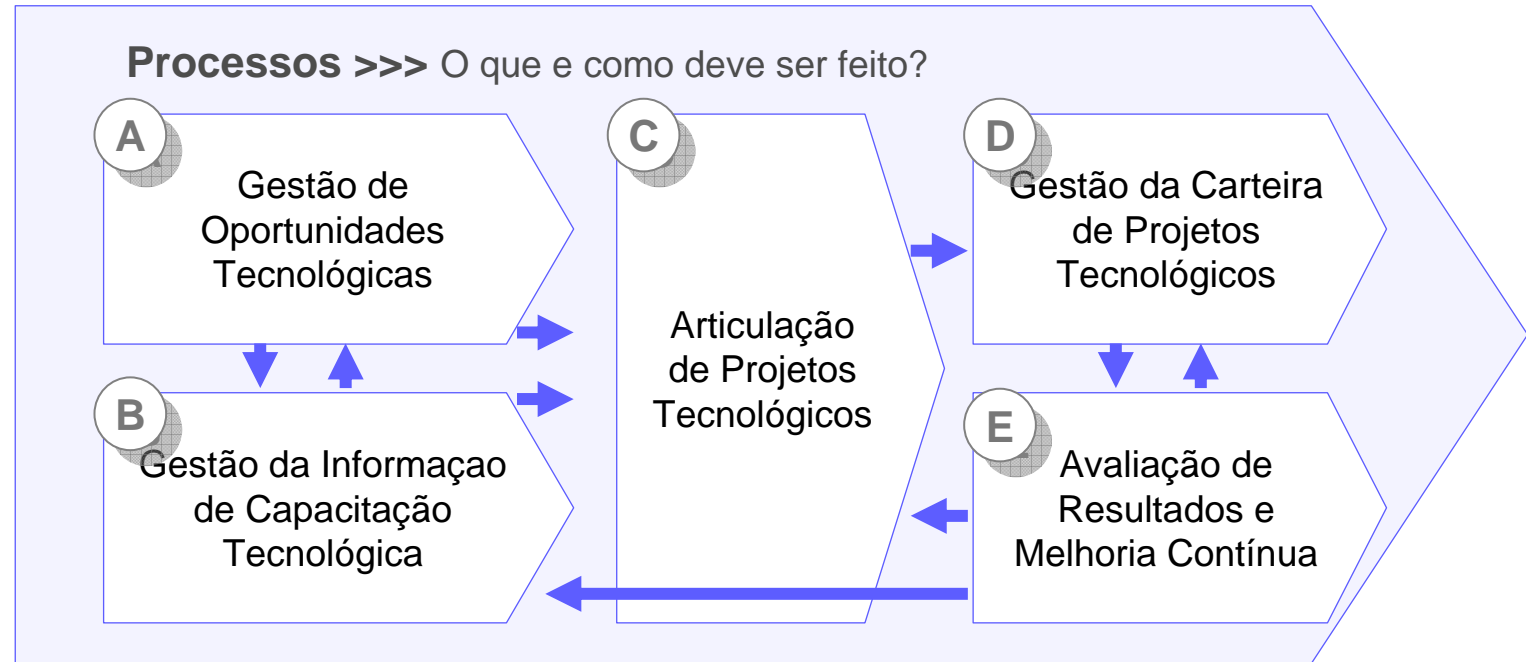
**Processos >>>** O que e como deve ser feito?

A

Gestão de Oportunidades Tecnológicas

C

Articulação de Projetos Tecnológicos

D

Gestão da Carteira de Projetos Tecnológicos

B

Gestão da Informaçao de Capacitação Tecnológica

E

Avaliação de Resultados e Melhoria Contínua